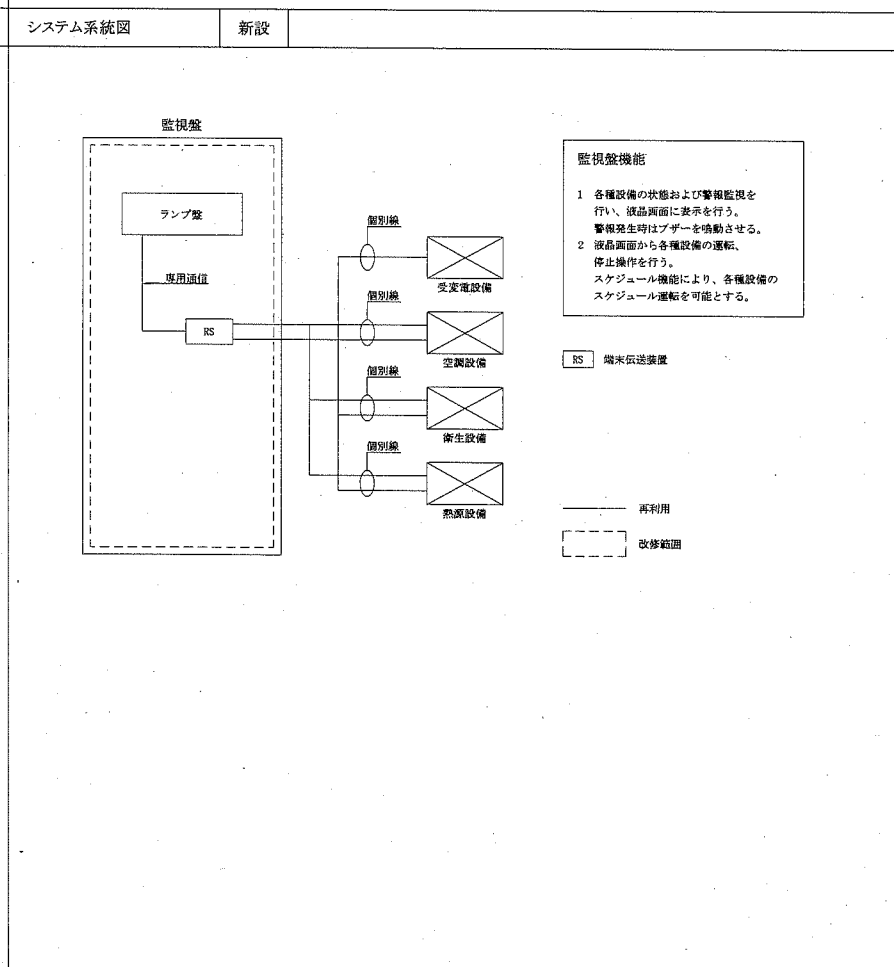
システム系統図 | 新設

監視盤

ランプ盤

専用通信

RS

個別線

受変電設備

個別線

空調設備

個別線

衛生設備

個別線

熱源設備

監視盤機能

1 各種設備の状態および警報監視を行い、液晶画面に表示を行う。
警報発生時はブザーを鳴動させる。
2 液晶画面から各種設備の運転、停止操作を行う。
スケジュール機能により、各種設備のスケジュール運転を可能とする。

RS 端末伝送装置

再利用

改修範囲